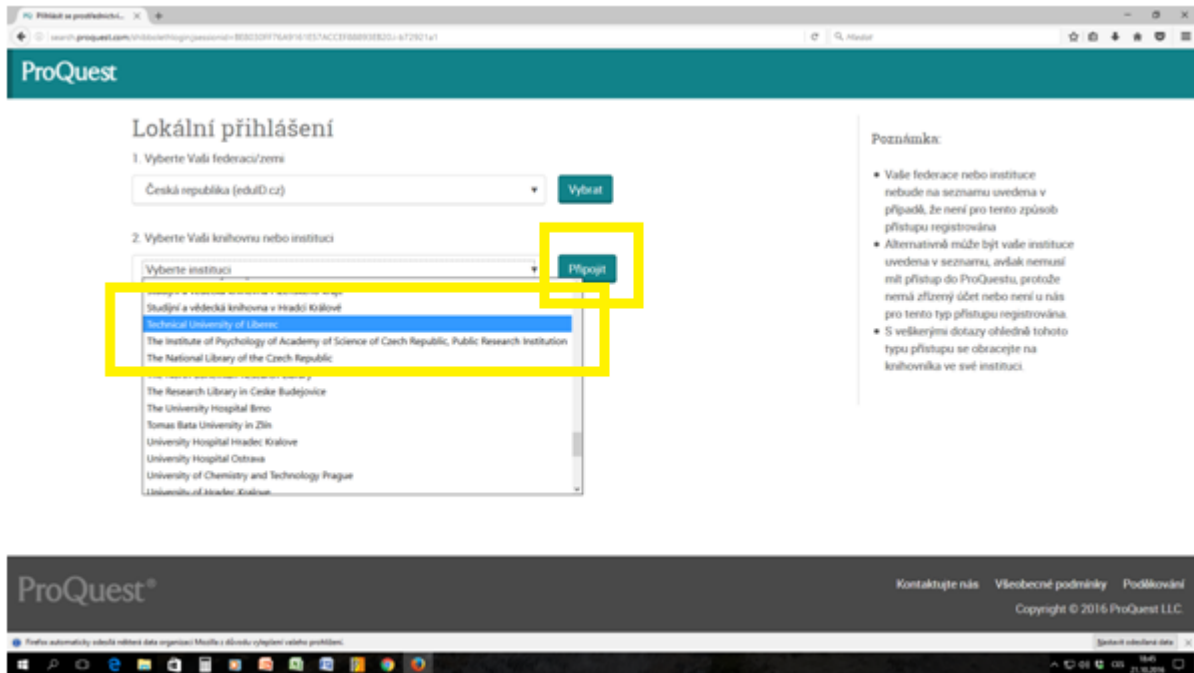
Přihlásit se prostřednictví... ×

search.proquest.com/shibboleth/login?sessionid=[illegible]

Hledat

ProQuest

Lokální přihlášení

1. Vyberte Vaši federaci/zemi

Česká republika (eduID.cz)

Vybrat

2. Vyberte Vaši knihovnu nebo instituci

Vyberte instituci

Připojit

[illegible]

Studijní a vědecká knihovna v Hradci Králové

Technical University of Liberec

The Institute of Psychology of Academy of Science of Czech Republic, Public Research Institution

The National Library of the Czech Republic

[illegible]

The Research Library in Ceske Budejovice

The University Hospital Brno

Tomas Bata University in Zlín

University Hospital Hradec Kralove

University Hospital Ostrava

University of Chemistry and Technology Prague

University of Hradec Kralove

Poznámka:

• Vaše federace nebo instituce nebude na seznamu uvedena v případě, že není pro tento způsob přístupu registrována

• Alternativně může být vaše instituce uvedena v seznamu, avšak nemusí mít přístup do ProQuestu, protože nemá zřízený účet nebo není u nás pro tento typ přístupu registrována.

• S veškerými dotazy ohledně tohoto typu přístupu se obracejte na knihovníka ve své instituci.

ProQuest®

Kontaktujte nás   Všeobecné podmínky   Poděkování

Copyright © 2016 ProQuest LLC.

Firefox automaticky odesílá některá data organizaci Mozilla z důvodu vylepšení vašeho prohlížení.

Nastavit odesílaná data

CES

18:45
21.10.2016